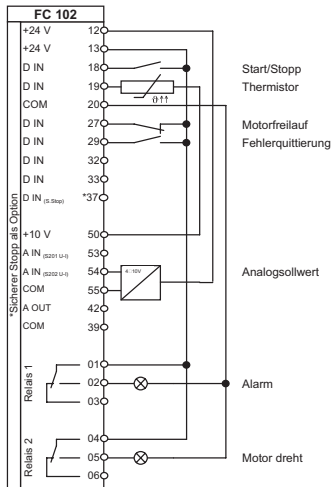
FC 102

+24 V 12
+24 V 13
D IN 18
D IN 19
COM 20
D IN 27
D IN 29
D IN 32
D IN 33
D IN (S.Stop) *37
+10 V 50
A IN (S201 U-I) 53
A IN (S202 U-I) 54
COM 55
A OUT 42
COM 39

*Sicherer Stopp als Option

Start/Stopp
Thermistor
$\vartheta\uparrow\uparrow$
Motorfreilauf
Fehlerquittierung

0...10V
Analogsollwert

Relais 1
01
02
03
Alarm

Relais 2
04
05
06
Motor dreht